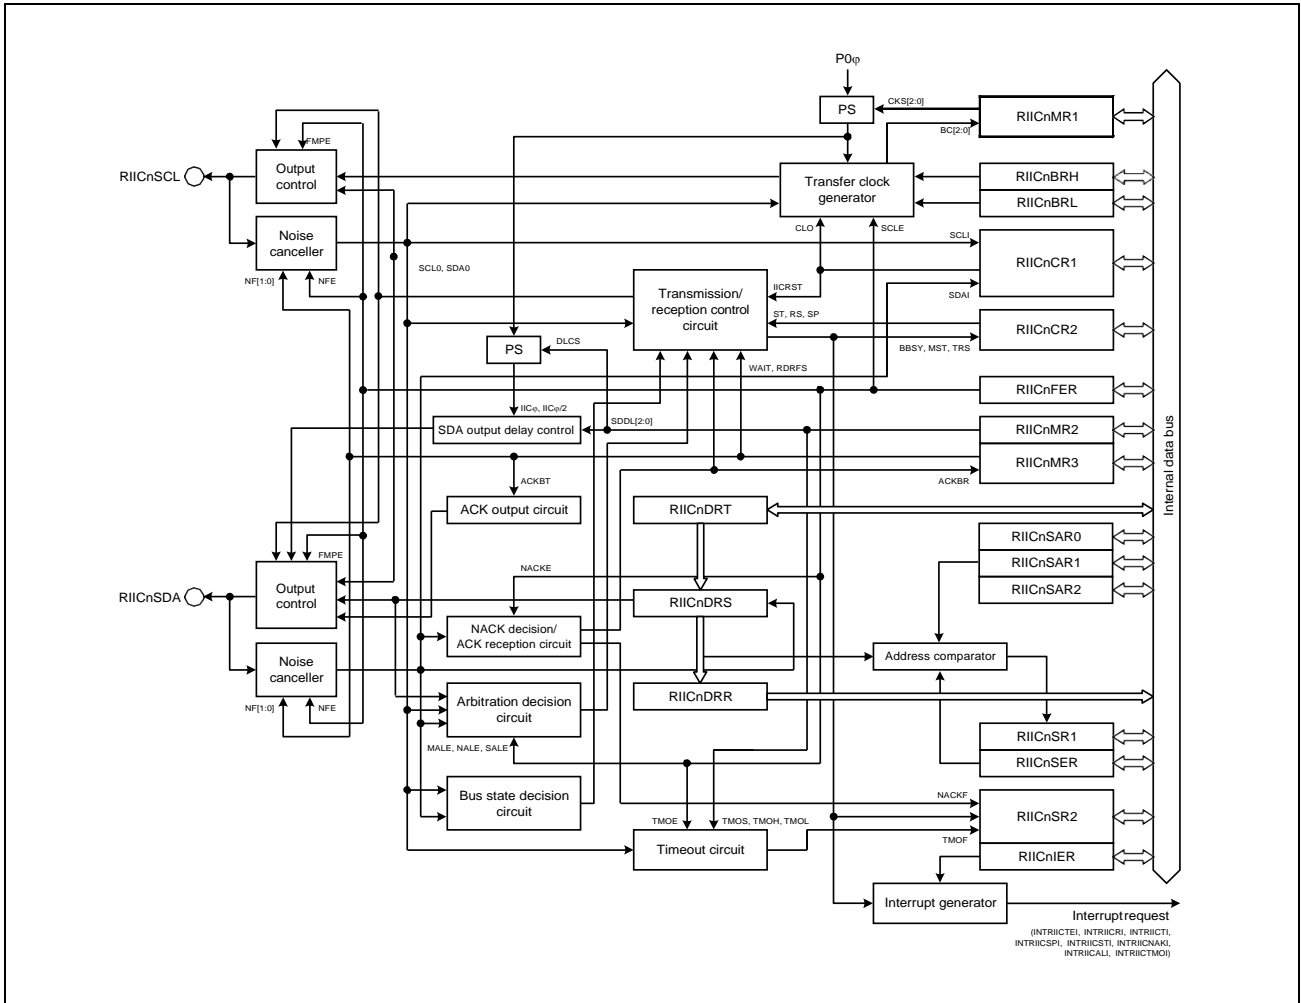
P0φ
PS
CKS[2:0]
RIICnMR1
BC[2:0]
FMPE
RIICnSCL
Output control
Transfer clock generator
RIICnBRH
RIICnBRL
Noise canceller
CLO
SCLE
SCLI
RIICnCR1
SCL0, SDA0
NF[1:0]
NFE
Transmission/ reception control circuit
IICRST
SDAI
ST, RS, SP
RIICnCR2
PS
DLCS
BBSY, MST, TRS
WAIT, RDRFS
RIICnFER
IICφ, IICφ/2
SDDL[2:0]
SDA output delay control
RIICnMR2
RIICnMR3
ACKBT
ACKBR
ACK output circuit
RIICnDRT
Internal data bus
RIICnSAR0
FMPE
RIICnSAR1
NACKE
RIICnSDA
Output control
RIICnDRS
RIICnSAR2
NACK decision/ ACK reception circuit
Noise canceller
Address comparator
RIICnDRR
Arbitration decision circuit
NF[1:0]
NFE
RIICnSR1
MALE, NALE, SALE
RIICnSER
NACKF
Bus state decision circuit
RIICnSR2
TMOE
TMOS, TMOH, TMOL
TMOF
Timeout circuit
RIICnIER
Interrupt generator
Interrupt request
(INTRIICTEI, INTRIICRI, INTRIICTI, INTRIICSPI, INTRIICSTI, INTRIICNAKI, INTRIICALI, INTRIICTMOI)